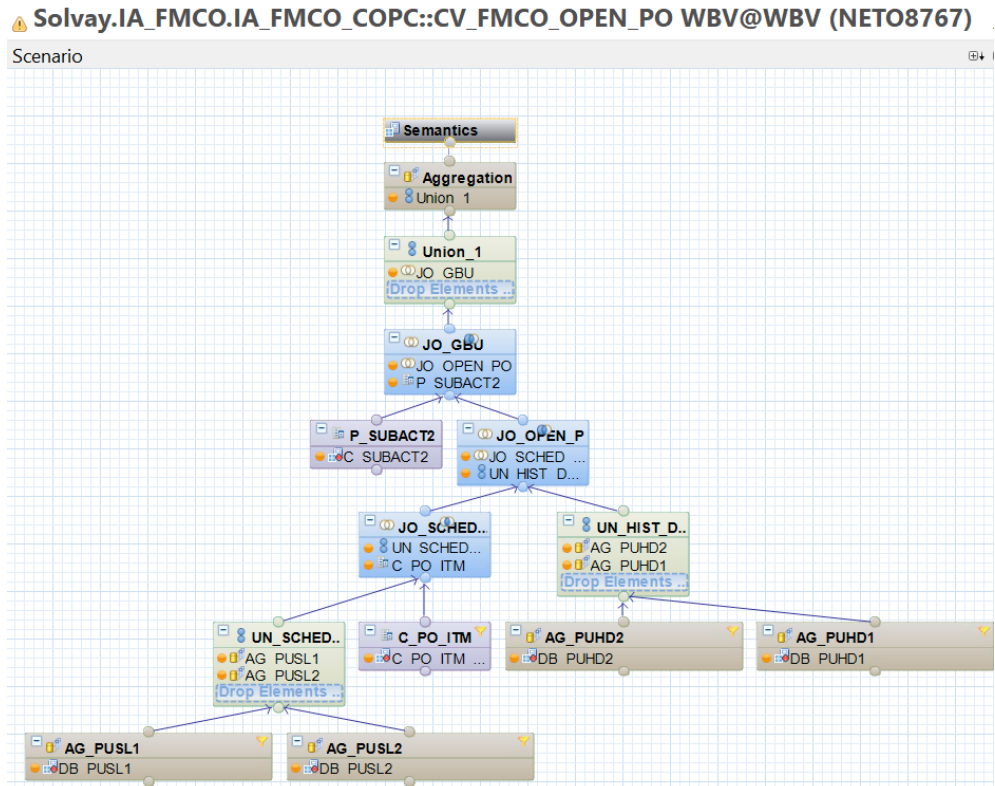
Solvay.IA_FMCO.IA_FMCO_COPC::CV_FMCO_OPEN_PO WBV@WBV (NETO8767)

Scenario

Semantics

Aggregation
Union_1

Union_1
JO_GBU
Drop Elements ...

JO_GBU
JO_OPEN_PO
P_SUBACT2

P_SUBACT2
C_SUBACT2

JO_OPEN_P
JO_SCHED_...
UN_HIST_D...

JO_SCHED...
UN_SCHED...
C_PO_ITM

UN_HIST_D...
AG_PUHD2
AG_PUHD1
Drop Elements ...

UN_SCHED...
AG_PUSL1
AG_PUSL2
Drop Elements ...

C_PO_ITM
C_PO_ITM ...

AG_PUHD2
DB_PUHD2

AG_PUHD1
DB_PUHD1

AG_PUSL1
DB_PUSL1

AG_PUSL2
DB_PUSL2